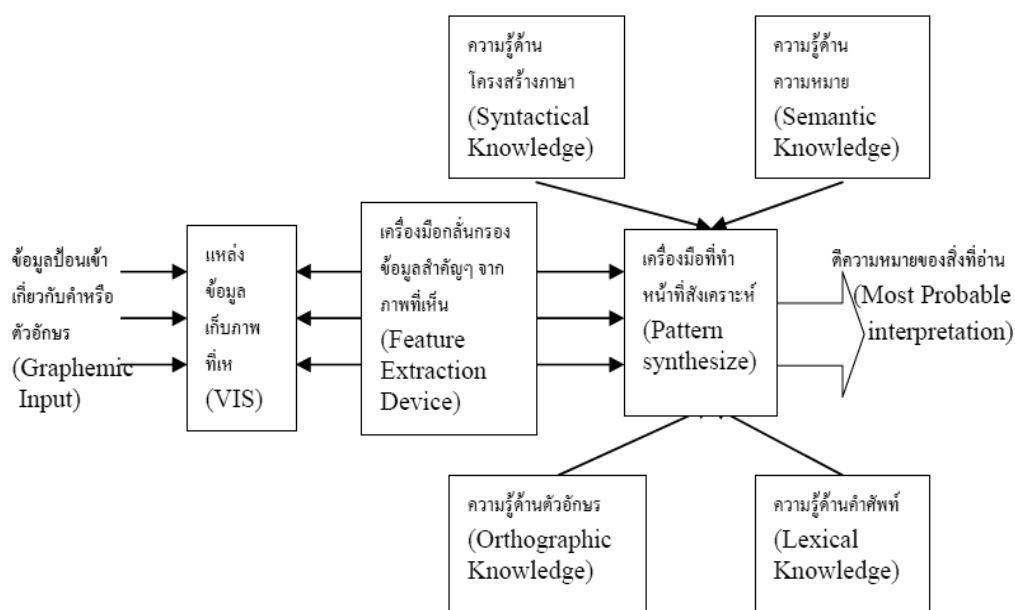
ความรู้ด้านโครงสร้างภาษา (Syntactical Knowledge)

ความรู้ด้านความหมาย (Semantic Knowledge)

ข้อมูลป้อนเข้าเกี่ยวกับคำหรือตัวอักษร (Graphemic Input)

แหล่งข้อมูลเก็บภาพที่เห (VIS)

เครื่องมือกลั่นกรองข้อมูลสำคัญๆ จากภาพที่เห็น (Feature Extraction Device)

เครื่องมือที่ทำหน้าที่สังเคราะห์ (Pattern synthesize)

ตีความหมายของสิ่งที่อ่าน (Most Probable interpretation)

ความรู้ด้านตัวอักษร (Orthographic Knowledge)

ความรู้ด้านคำศัพท์ (Lexical Knowledge)